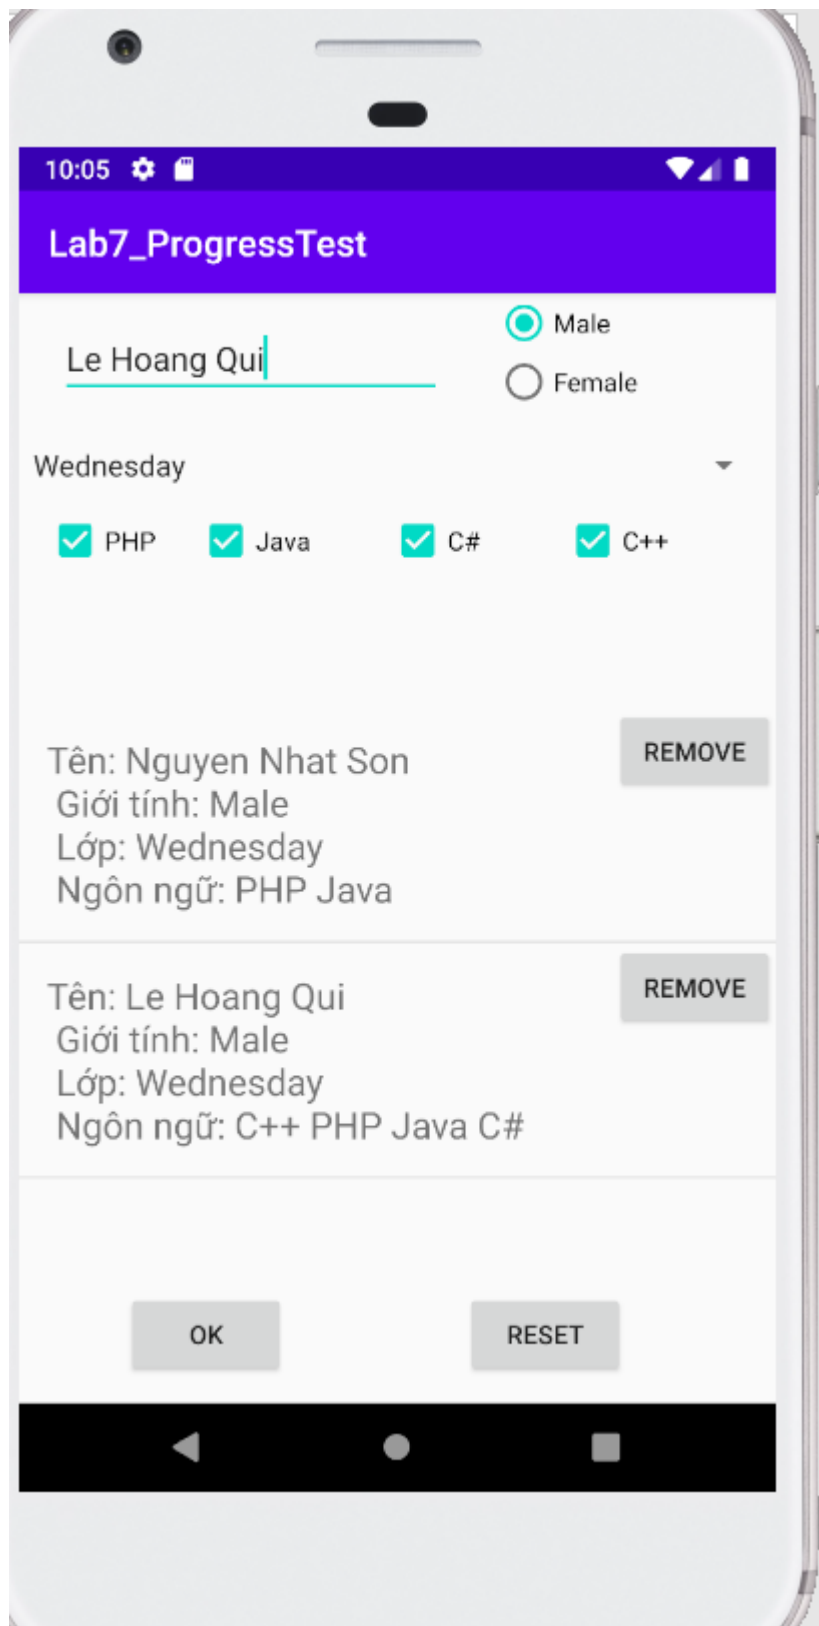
10:05

Lab7_ProgressTest

Le Hoang Qui

Male
Female

Wednesday

PHP
Java
C#
C++

Tên: Nguyen Nhat Son
Giới tính: Male
Lớp: Wednesday
Ngôn ngữ: PHP Java

REMOVE

Tên: Le Hoang Qui
Giới tính: Male
Lớp: Wednesday
Ngôn ngữ: C++ PHP Java C#

REMOVE

OK

RESET